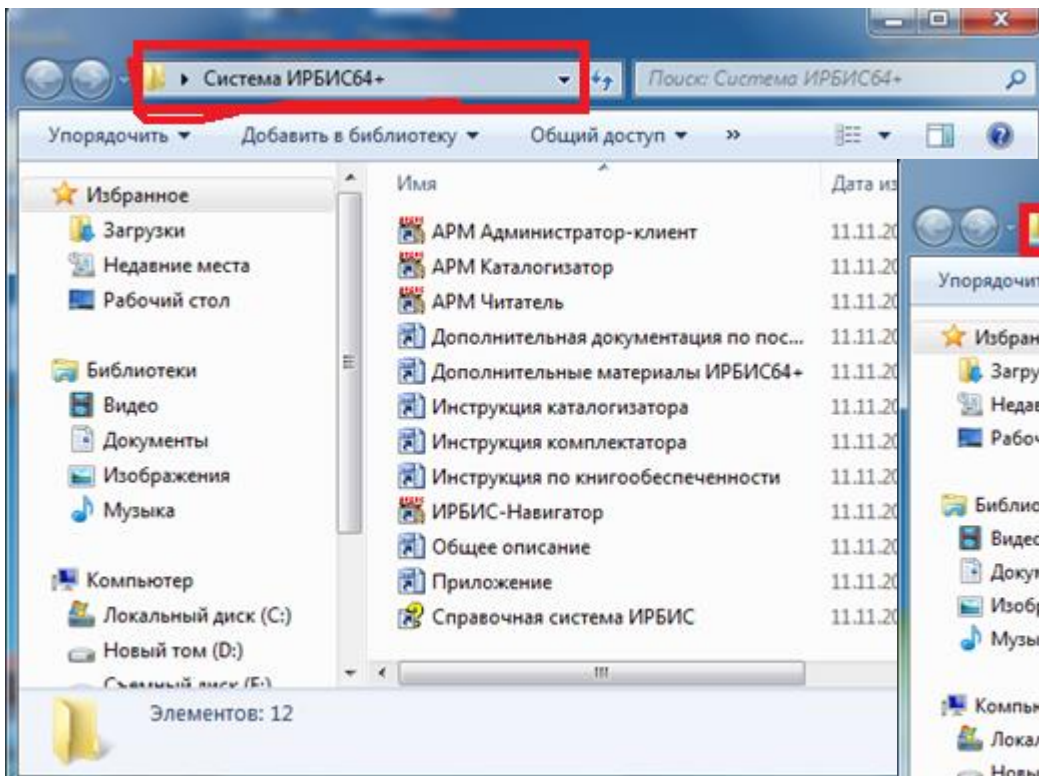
▸ Система ИРБИС64+

Поиск: Система ИРБИС64+

Упорядочить ▾ Добавить в библиотеку ▾ Общий доступ ▾ »

Избранное
Загрузки
Недавние места
Рабочий стол

Библиотеки
Видео
Документы
Изображения
Музыка

Компьютер
Локальный диск (C:)
Новый том (D:)
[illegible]

| Имя | Дата из |
|---|---|
| АРМ Администратор-клиент | 11.11.20 |
| АРМ Каталогизатор | 11.11.20 |
| АРМ Читатель | 11.11.20 |
| Дополнительная документация по пос... | 11.11.20 |
| Дополнительные материалы ИРБИС64+ | 11.11.20 |
| Инструкция каталогизатора | 11.11.20 |
| Инструкция комплектатора | 11.11.20 |
| Инструкция по книгообеспеченности | 11.11.20 |
| ИРБИС-Навигатор | 11.11.20 |
| Общее описание | 11.11.20 |
| Приложение | 11.11.20 |
| Справочная система ИРБИС | 11.11.20 |

Элементов: 12

Упорядочит
Избран
Загру
Недав
Рабоч
Библио
Видео
Докум
Изобр
Музы
Компь
Локал
Новы